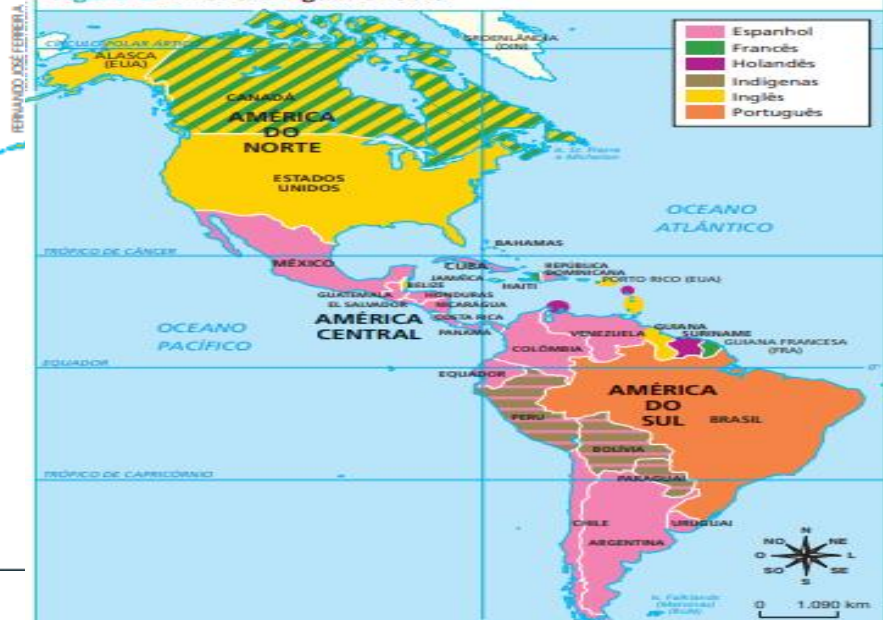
FERNANDO JOSÉ FERREIRA

CÍRCULO POLAR ÁRTICO

GROENLÂNDIA (DIN)

ALASCA (EUA)

CANADÁ

AMÉRICA DO NORTE

ESTADOS UNIDOS

Espanhol
Francês
Holandês
Indígenas
Inglês
Português

Ilhas St. Pierre e Miquelon

OCEANO ATLÂNTICO

TRÓPICO DE CÂNCER

BAHAMAS

MÉXICO

CUBA

REPÚBLICA DOMINICANA

PORTO RICO (EUA)

JAMAICA

HAITI

BELIZE

GUATEMALA

EL SALVADOR

HONDURAS

NICARÁGUA

COSTA RICA

PANAMÁ

OCEANO PACÍFICO

AMÉRICA CENTRAL

VENEZUELA

GUIANA

SURINAME

GUIANA FRANCESA (FRA)

COLÔMBIA

EQUADOR

EQUADOR

0°

AMÉRICA DO SUL

BRASIL

PERU

BOLÍVIA

TRÓPICO DE CAPRICÓRNIO

PARAGUAI

CHILE

URUGUAI

ARGENTINA

Ilhas Falkland (Malvinas) (RUN)

N
NE
L
SE
S
SO
O
NO

0 1.090 km